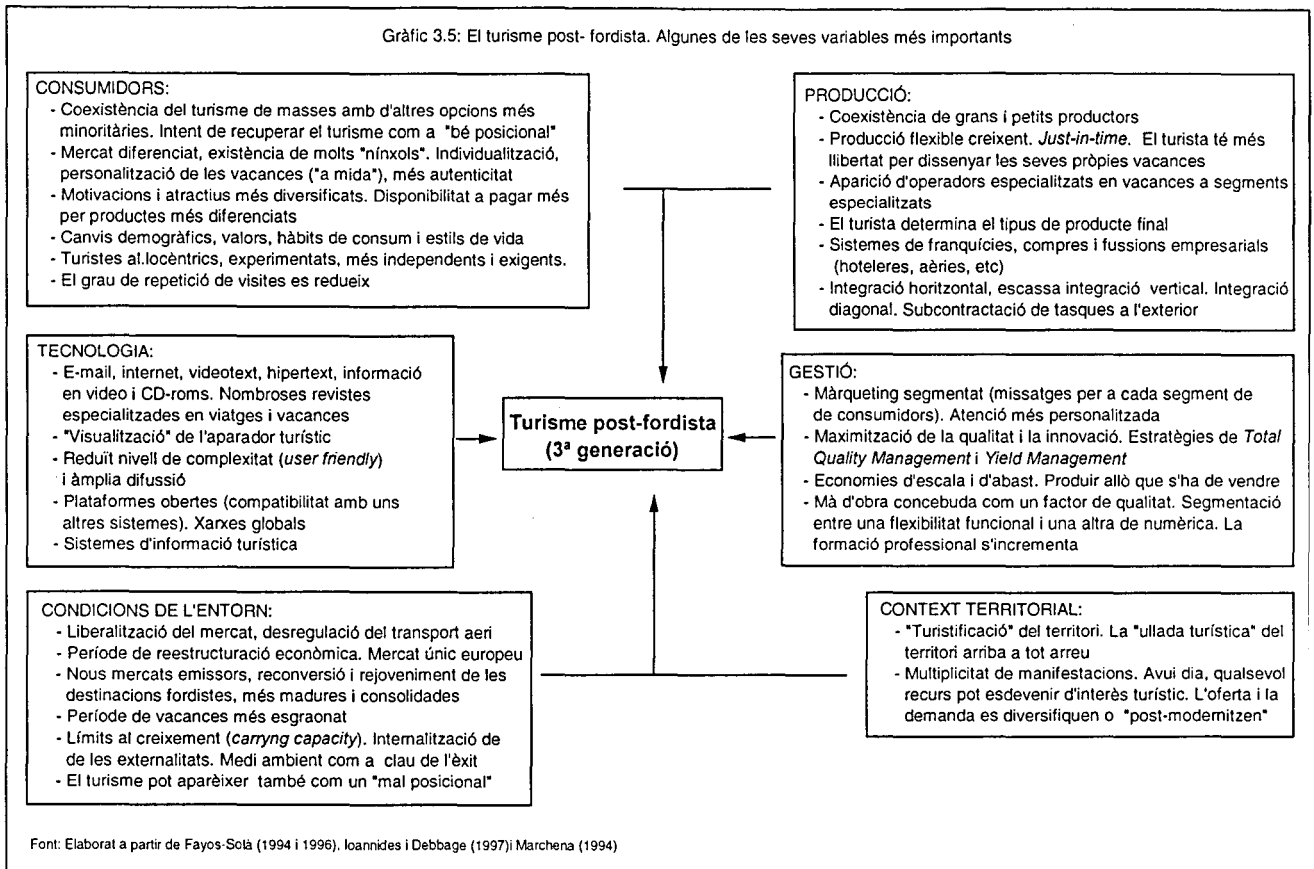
Gràfic 3.5: El turisme post- fordista. Algunes de les seves variables més importants

CONSUMIDORS:
- Coexistència del turisme de masses amb d'altres opcions més minoritàries. Intent de recuperar el turisme com a "bé posicional"
- Mercat diferenciat, existència de molts "nínxols". Individualització, personalització de les vacances ("a mida"), més autenticitat
- Motivacions i atractius més diversificats. Disponibilitat a pagar més per productes més diferenciats
- Canvis demogràfics, valors, hàbits de consum i estils de vida
- Turistes al.locèntrics, experimentats, més independents i exigents.
- El grau de repetició de visites es redueix

PRODUCCIÓ:
- Coexistència de grans i petits productors
- Producció flexible creixent. Just-in-time. El turista té més llibertat per dissenyar les seves pròpies vacances
- Aparició d'operadors especialitzats en vacances a segments especialitzats
- El turista determina el tipus de producte final
- Sistemes de franquícies, compres i fussions empresarials (hoteleres, aèries, etc)
- Integració horitzontal, escassa integració vertical. Integració diagonal. Subcontractació de tasques a l'exterior

TECNOLOGIA:
- E-mail, internet, videotext, hipertext, informació en video i CD-roms. Nombroses revistes especialitzades en viatges i vacances
- "Visualització" de l'aparador turístic
- Reduït nivell de complexitat (user friendly) i àmplia difussió
- Plataformes obertes (compatibilitat amb uns altres sistemes). Xarxes globals
- Sistemes d'informació turística

Turisme post-fordista
(3ª generació)

GESTIÓ:
- Màrqueting segmentat (missatges per a cada segment de de consumidors). Atenció més personalitzada
- Maximització de la qualitat i la innovació. Estratègies de Total Quality Management i Yield Management
- Economies d'escala i d'abast. Produir allò que s'ha de vendre
- Mà d'obra concebuda com un factor de qualitat. Segmentació entre una flexibilitat funcional i una altra de numèrica. La formació professional s'incrementa

CONDICIONS DE L'ENTORN:
- Liberalització del mercat, desregulació del transport aeri
- Període de reestructuració econòmica. Mercat únic europeu
- Nous mercats emissors, reconversió i rejoveniment de les destinacions fordistes, més madures i consolidades
- Període de vacances més esgraonat
- Límits al creixement (carryng capacity). Internalització de de les externalitats. Medi ambient com a clau de l'èxit
- El turisme pot aparèixer també com un "mal posicional"

CONTEXT TERRITORIAL:
- "Turistificació" del territori. La "ullada turística" del territori arriba a tot arreu
- Multiplicitat de manifestacions. Avui dia, qualsevol recurs pot esdevenir d'interès turístic. L'oferta i la demanda es diversifiquen o "post-modernitzen"

Font: Elaborat a partir de Fayos-Solà (1994 i 1996). Ioannides i Debbage (1997)i Marchena (1994)